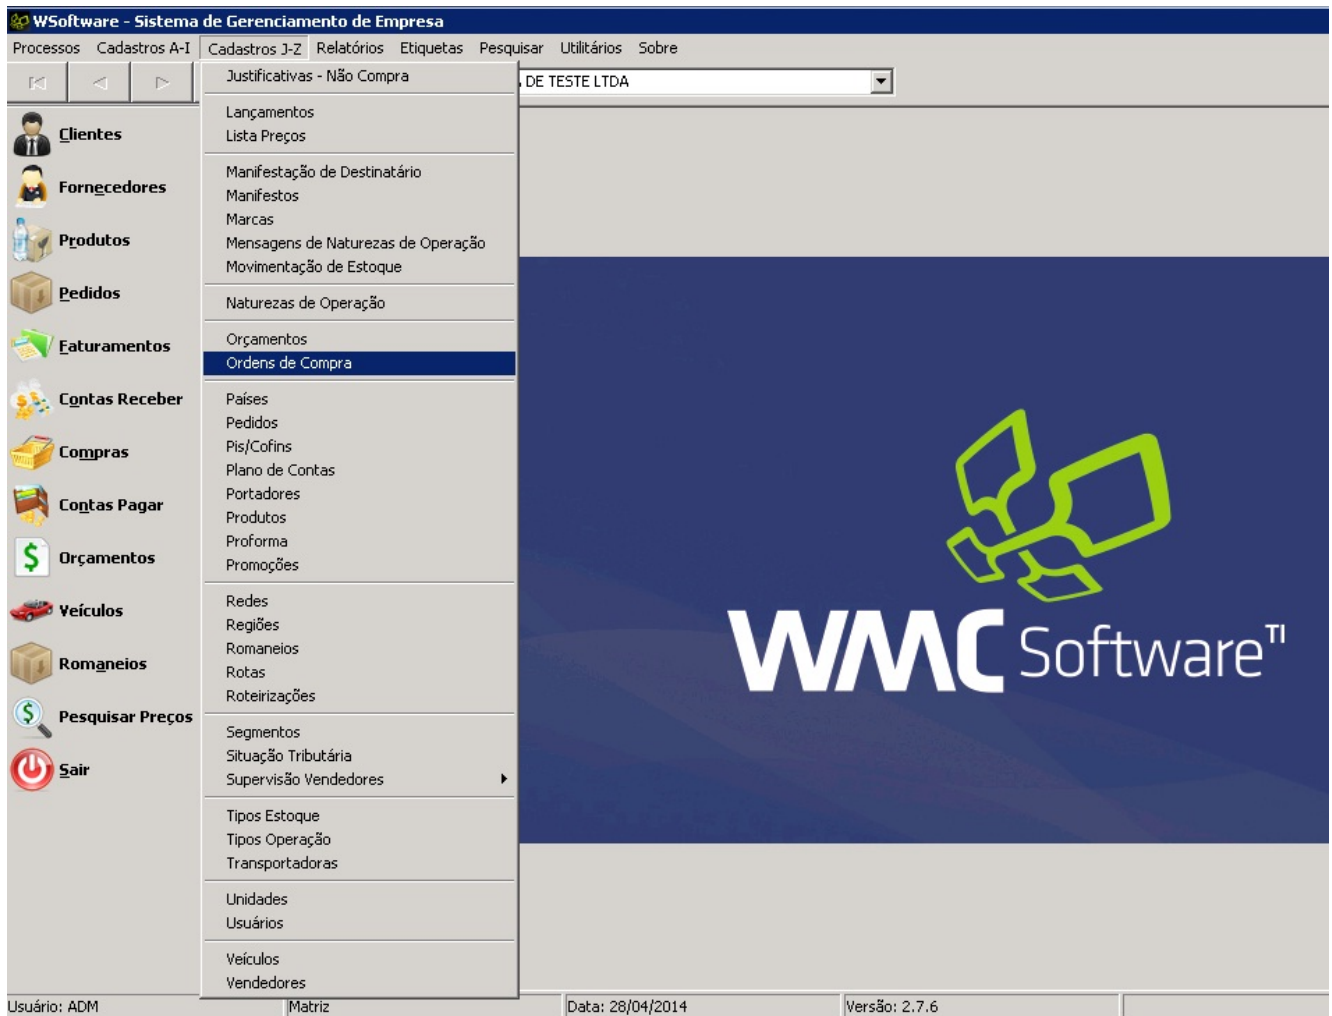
WSoftware - Sistema de Gerenciamento de Empresa

Processos Cadastros A-I Cadastros J-Z Relatórios Etiquetas Pesquisar Utilitários Sobre

DE TESTE LTDA

Clientes
Fornecedores
Produtos
Pedidos
Faturamentos
Contas Receber
Compras
Contas Pagar
Orçamentos
Veículos
Romaneios
Pesquisar Preços
Sair

Justificativas - Não Compra

Lançamentos
Lista Preços

Manifestação de Destinatário
Manifestos
Marcas
Mensagens de Naturezas de Operação
Movimentação de Estoque

Naturezas de Operação

Orçamentos
Ordens de Compra

Países
Pedidos
Pis/Cofins
Plano de Contas
Portadores
Produtos
Proforma
Promoções

Redes
Regiões
Romaneios
Rotas
Roteirizações

Segmentos
Situação Tributária
Supervisão Vendedores

Tipos Estoque
Tipos Operação
Transportadoras

Unidades
Usuários

Veículos
Vendedores

WMC Software TI

Usuário: ADM Matriz Data: 28/04/2014 Versão: 2.7.6